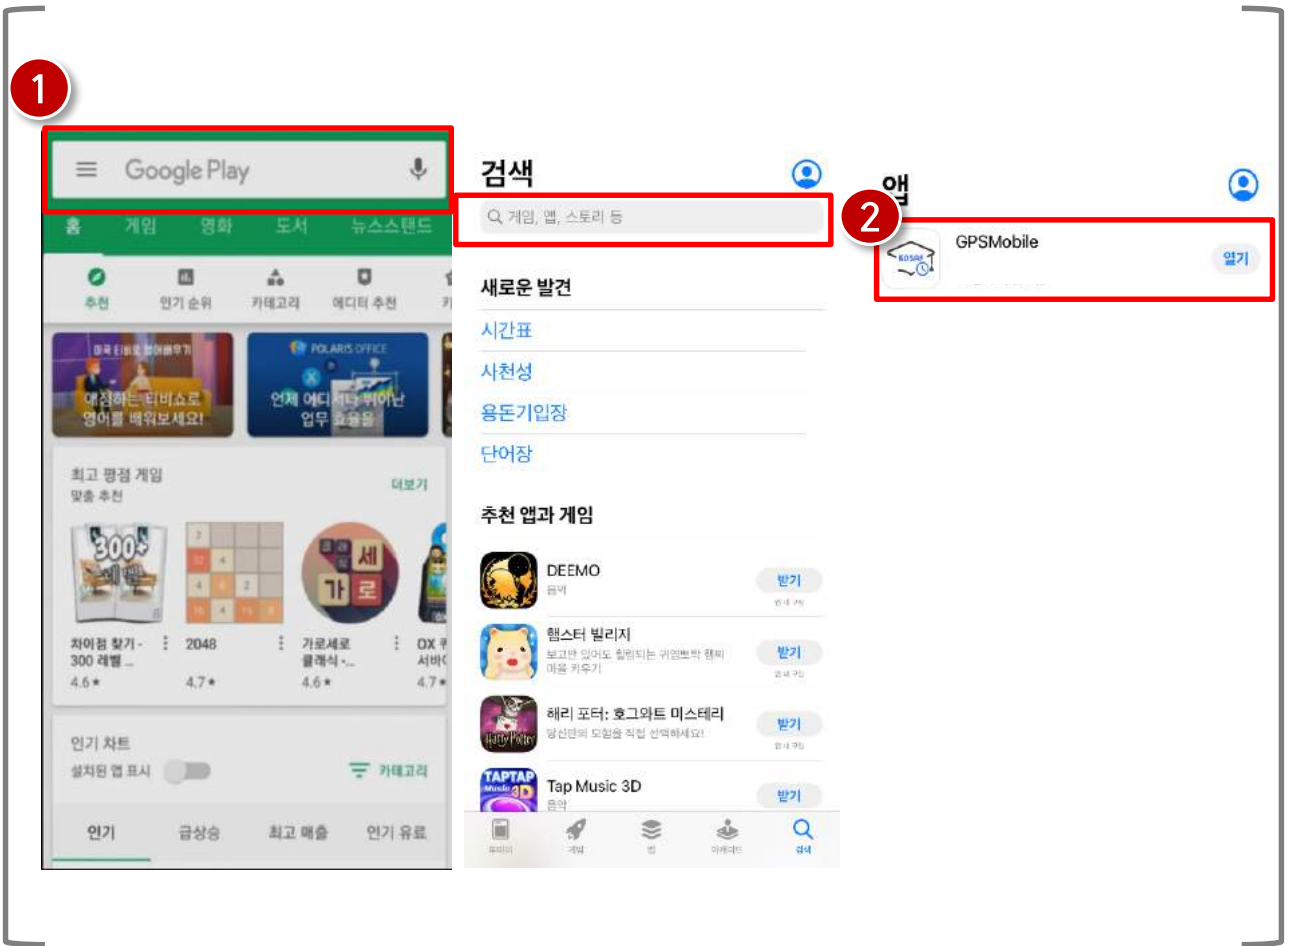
1

Google Play

홈 게임 영화 도서 뉴스스탠드

추천 인기 순위 카테고리 에디터 추천

미국 티비로 영어배우기
애정하는 티비쇼로 영어를 배워보세요!

POLARIS OFFICE
언제 어디서나 뛰어난 업무 효율을

최고 평점 게임
맞춤 추천
더보기

차이점 찾기 - 300 레벨 ...
4.6★

2048
4.7★

가로세로 클래식 -...
4.6★

OX 퀴 서바이
4.7★

인기 차트
설치된 앱 표시
카테고리

인기 급상승 최고 매출 인기 유료

검색

게임, 앱, 스토리 등

새로운 발견
시간표
사천성
용돈기입장
단어장

추천 앱과 게임

DEEMO
음악
받기

햄스터 빌리지
보고만 있어도 힐링되는 귀염뽀짝 햄찌 마을 키우기
받기

해리 포터: 호그와트 미스테리
당신만의 모험을 직접 선택하세요!
받기

Tap Music 3D
음악
받기

투데이 게임 앱 아케이드 검색

앱

2

GPSMobile
열기